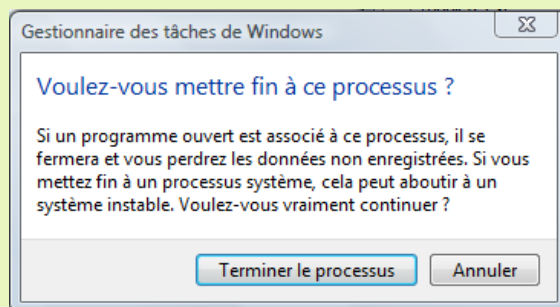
Gestionnaire des tâches de Windows

Voulez-vous mettre fin à ce processus ?

Si un programme ouvert est associé à ce processus, il se fermera et vous perdrez les données non enregistrées. Si vous mettez fin à un processus système, cela peut aboutir à un système instable. Voulez-vous vraiment continuer ?

Terminer le processus

Annuler